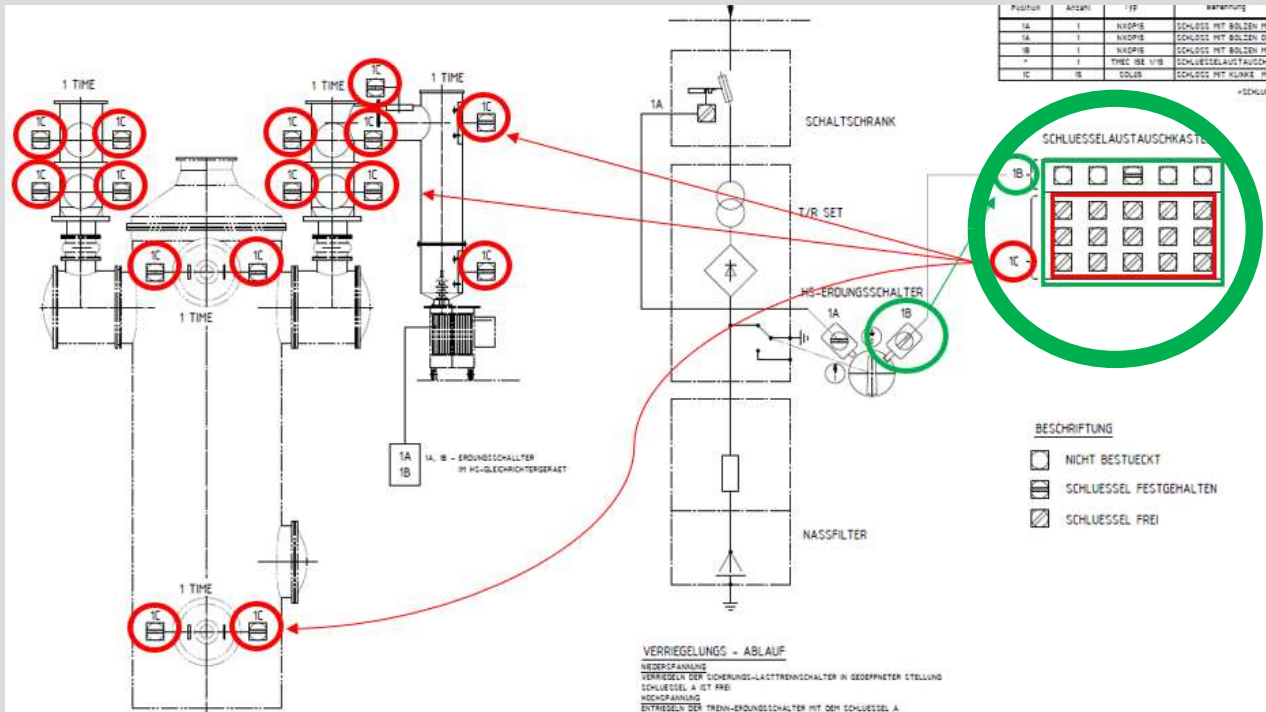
| Position | Anzahl | Typ | Benennung |
|---|---|---|---|
| 1A | 1 | NXOPIS | SCHLOSS MIT BOLZEN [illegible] |
| 1A | 1 | NXOPIS | SCHLOSS MIT BOLZEN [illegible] |
| 1B | 1 | NXOPIS | SCHLOSS MIT BOLZEN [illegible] |
| * | 1 | TMEC 15E 1/15 | SCHLUESSELAUSTAUSCH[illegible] |
| 1C | 15 | COLUS | SCHLOSS MIT KLINKE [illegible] |

*SCHLU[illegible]

1 TIME

1C 1C 1C 1C

1 TIME

1C

1C 1C 1C 1C 1C

1 TIME

1C

1C

1C 1C

1 TIME

1C

1A

SCHALTSCHRANK

T/R SET

HS-ERDUNGSSCHALTER

1A 1B

SCHLUESSELAUSTAUSCHKASTE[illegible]

1B

1C

1A
1B

1A, 1B – ERDUNGSSCHALLTER IM HS-GLEICHRICHTERGERAET

BESCHRIFTUNG

NICHT BESTUECKT

SCHLUESSEL FESTGEHALTEN

SCHLUESSEL FREI

NASSFILTER

1 TIME

1C 1C

VERRIEGELUNGS – ABLAUF

NIEDERSPANNUNG
VERRIEGELN DER SICHERUNGS-LASTTRENNSCHALTER IN GEOEFFNETER STELLUNG
SCHLUESSEL A IST FREI
HOCHSPANNUNG
ENTRIEGELN DER TRENN-ERDUNGSSCHALTER MIT DEM SCHLUESSEL A